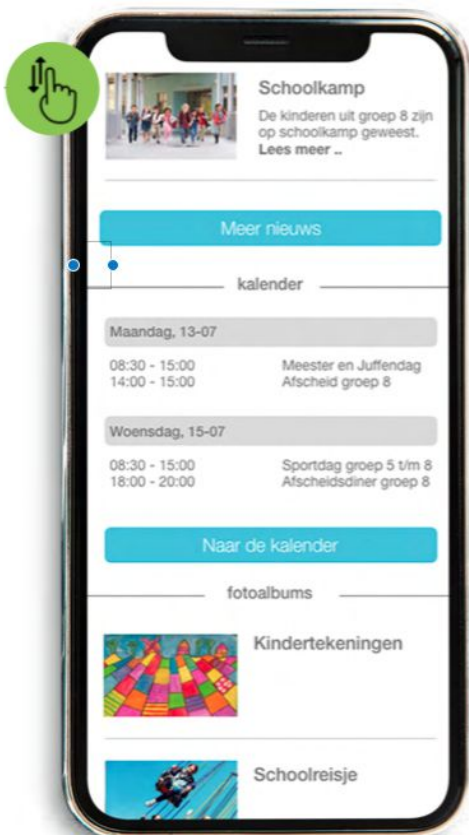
Schoolkamp
De kinderen uit groep 8 zijn op schoolkamp geweest.
Lees meer ..

Meer nieuws

kalender

Maandag, 13-07

08:30 - 15:00 Meester en Juffendag
14:00 - 15:00 Afscheid groep 8

Woensdag, 15-07

08:30 - 15:00 Sportdag groep 5 t/m 8
18:00 - 20:00 Afscheidsdiner groep 8

Naar de kalender

fotoalbums

Kindertekeningen

Schoolreisje